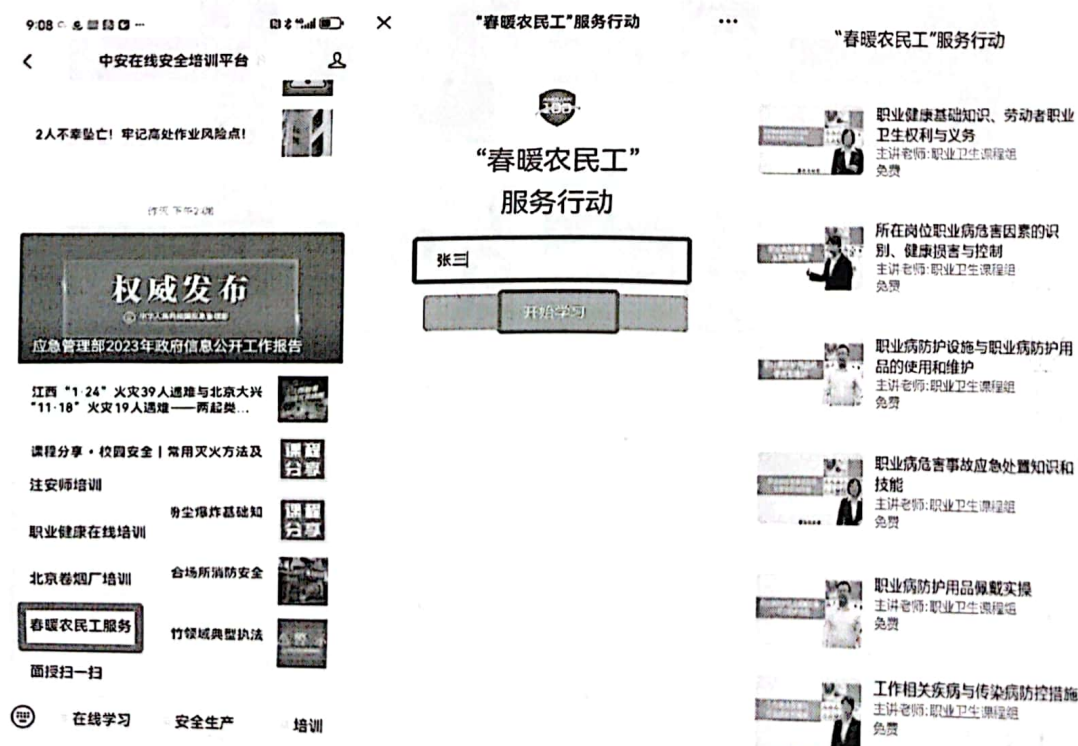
9:08

中安在线安全培训平台

2人不幸坠亡！牢记高处作业风险点！

权威发布

应急管理部2023年政府信息公开工作报告

江西“1·24”火灾39人遇难与北京大兴“11·18”火灾19人遇难——两起类…

课程分享·校园安全丨常用灭火方法及

注安师培训

粉尘爆炸基础知

课程分享

职业健康在线培训

北京卷烟厂培训

合场所消防安全

春暖农民工服务

竹领域典型执法

面授扫一扫

在线学习

安全生产

培训

“春暖农民工”服务行动

“春暖农民工”
服务行动

张三

开始学习

“春暖农民工”服务行动

职业健康基础知识、劳动者职业卫生权利与义务
主讲老师:职业卫生课程组
免费

所在岗位职业病危害因素的识别、健康损害与控制
主讲老师:职业卫生课程组
免费

职业病防护设施与职业病防护用品的使用和维护
主讲老师:职业卫生课程组
免费

职业病危害事故应急处置知识和技能
主讲老师:职业卫生课程组
免费

职业病防护用品佩戴实操
主讲老师:职业卫生课程组
免费

工作相关疾病与传染病防控措施
主讲老师:职业卫生课程组
免费